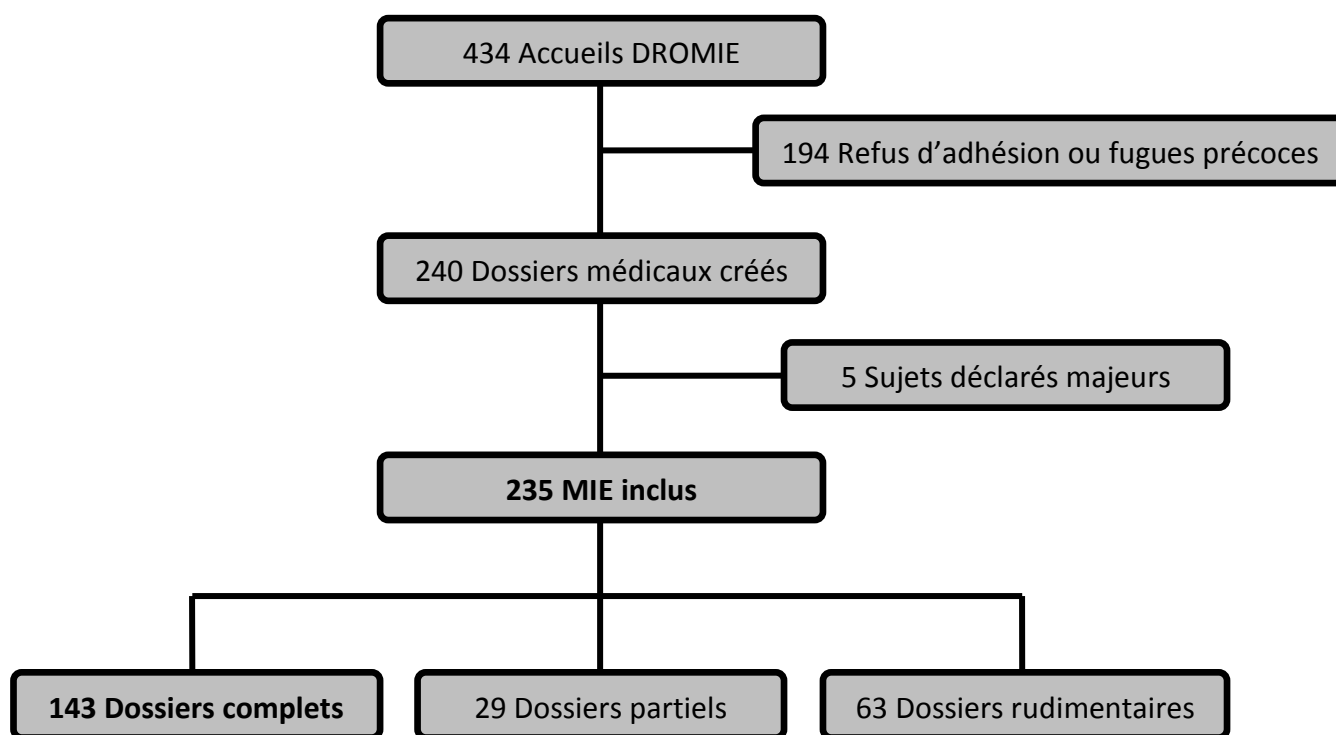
434 Accueils DROMIE

194 Refus d’adhésion ou fugues précoces

240 Dossiers médicaux créés

5 Sujets déclarés majeurs

**235 MIE inclus**

**143 Dossiers complets**

29 Dossiers partiels

63 Dossiers rudimentaires